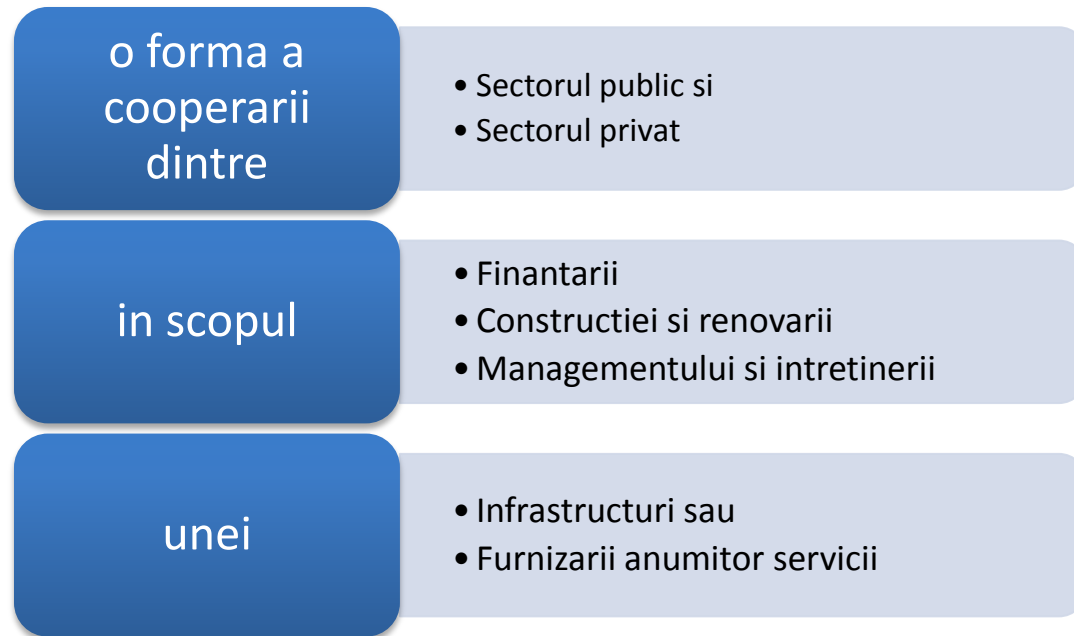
o forma a cooperarii dintre

• Sectorul public si
• Sectorul privat

in scopul

• Finantarii
• Constructiei si renovarii
• Managementului si intretinerii

unei

• Infrastructuri sau
• Furnizarii anumitor servicii